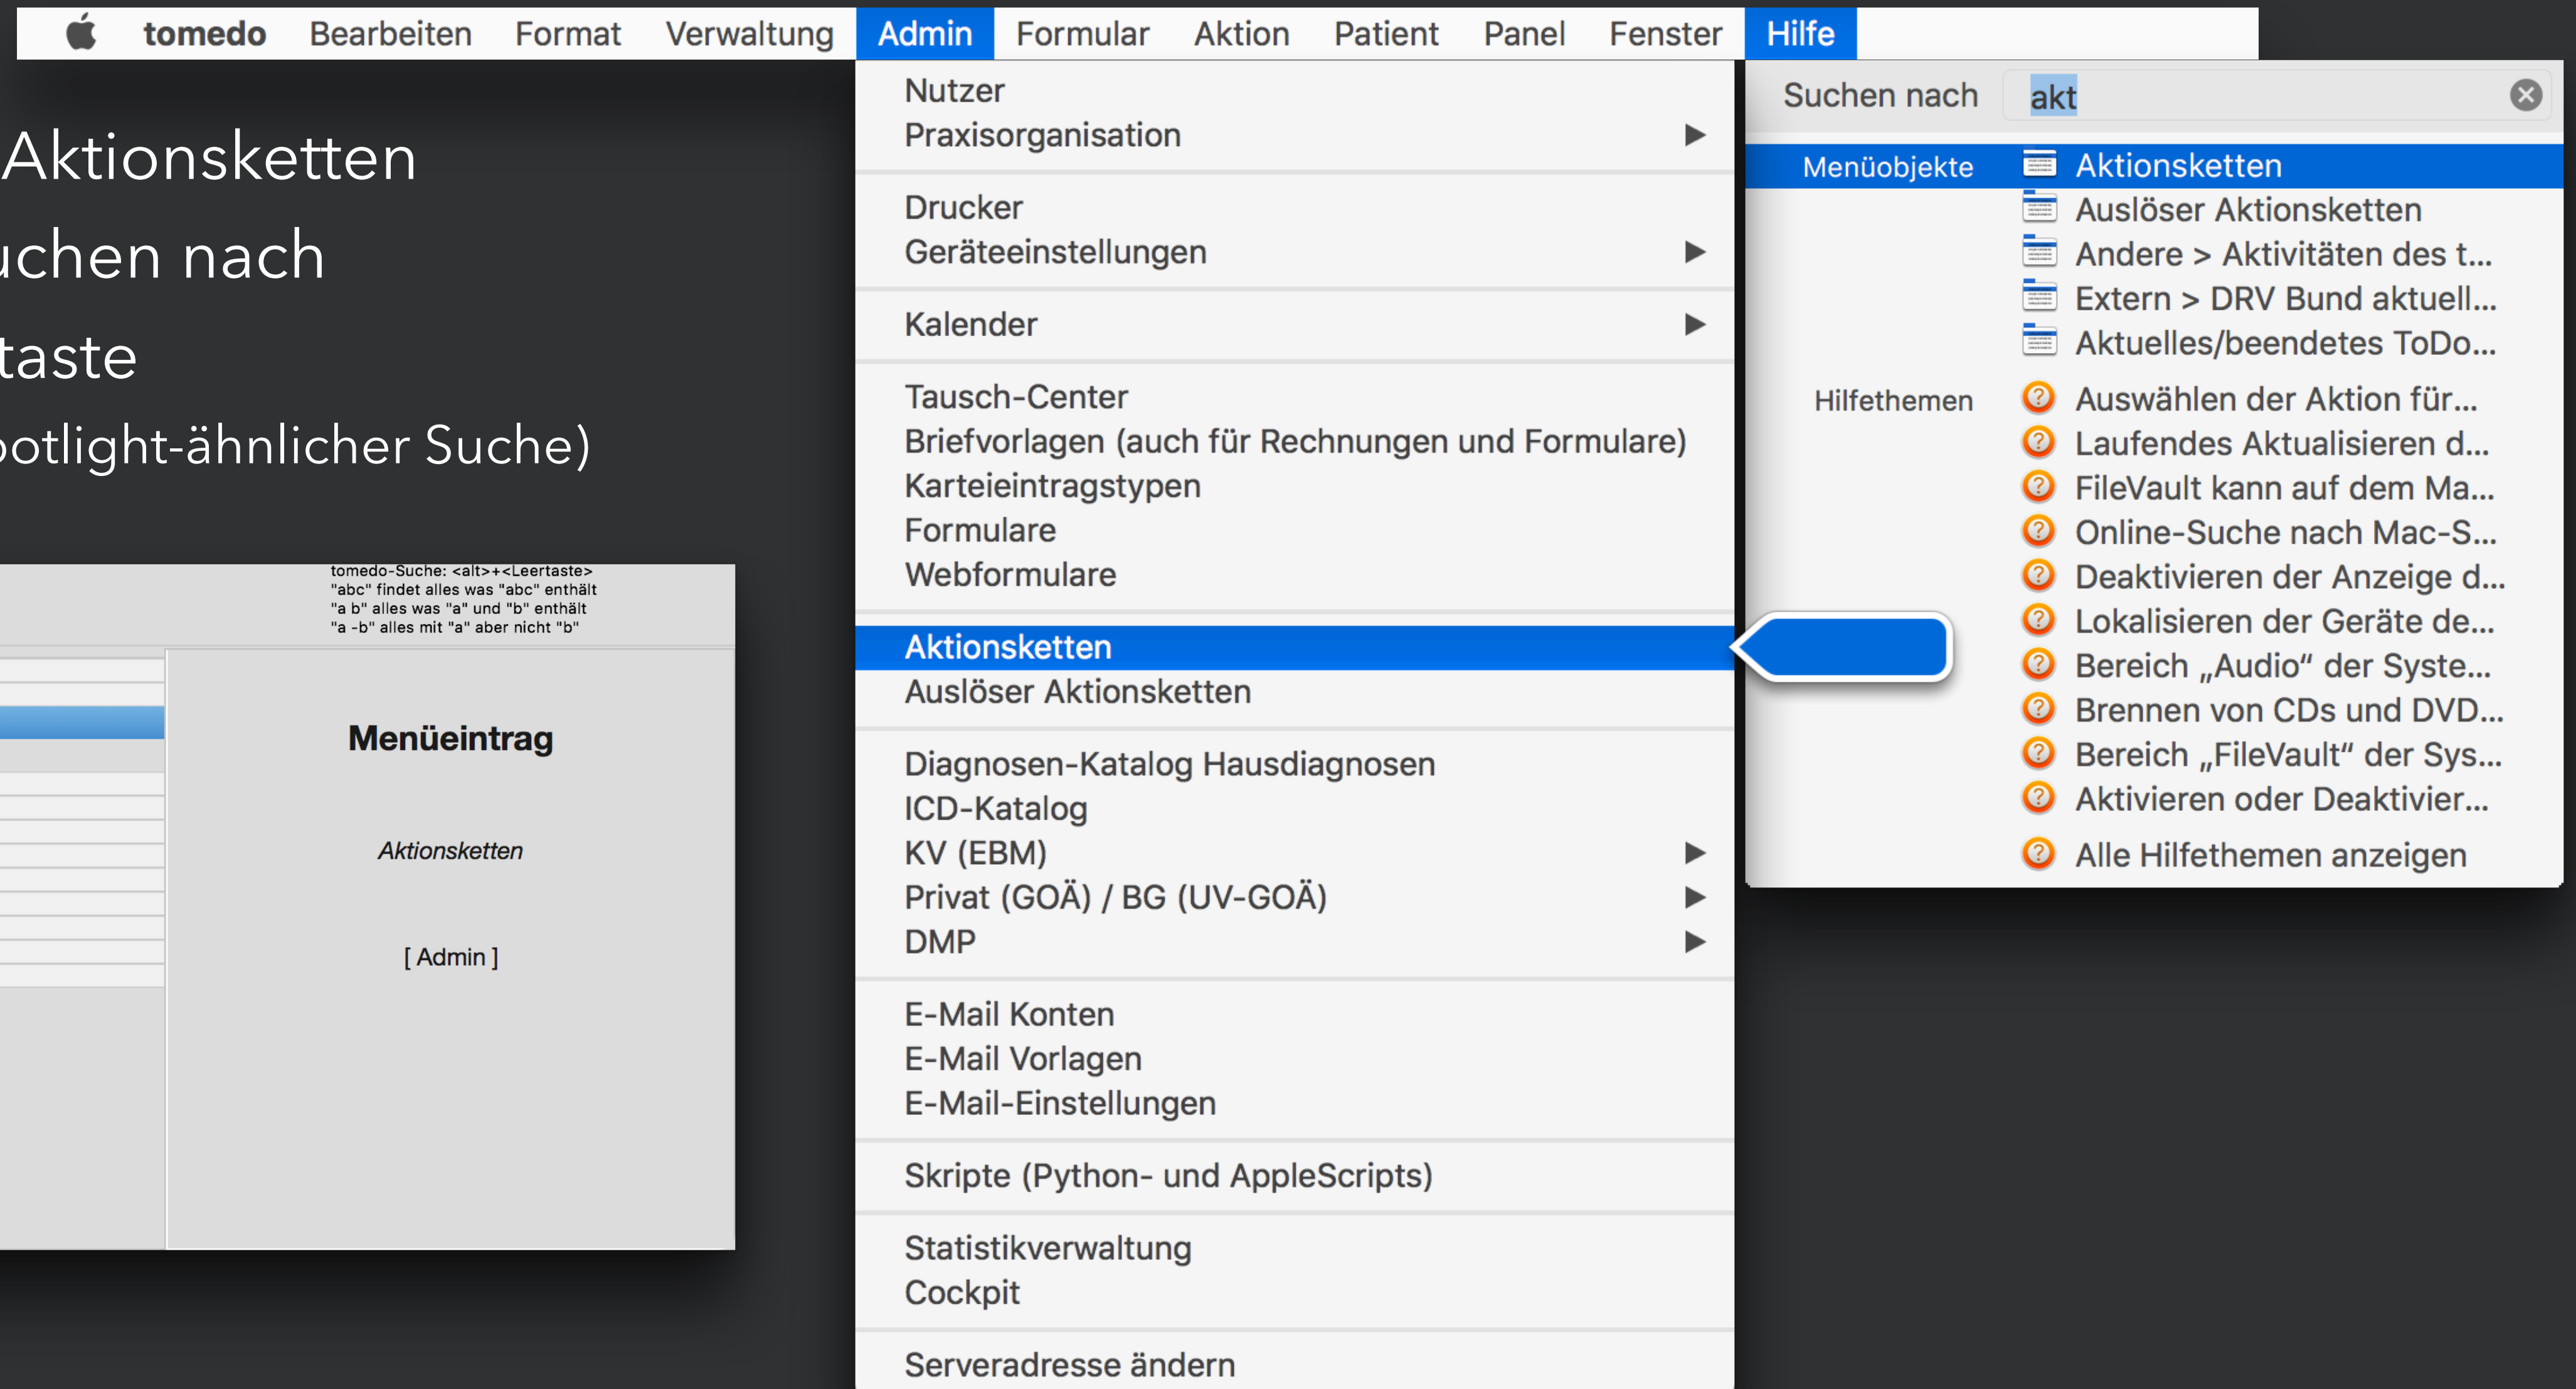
tomedo Bearbeiten Format Verwaltung Admin Formular Aktion Patient Panel Fenster Hilfe

Aktionsketten
uchen nach
taste
potlight-ähnlicher Suche)

tomedo-Suche: <alt>+<Leertaste>
"abc" findet alles was "abc" enthält
"a b" alles was "a" und "b" enthält
"a -b" alles mit "a" aber nicht "b"

Menüeintrag

Aktionsketten

[ Admin ]

Nutzer
Praxisorganisation

Drucker
Geräteeinstellungen

Kalender

Tausch-Center
Briefvorlagen (auch für Rechnungen und Formulare)
Karteieintragstypen
Formulare
Webformulare

Aktionsketten
Auslöser Aktionsketten

Diagnosen-Katalog Hausdiagnosen
ICD-Katalog
KV (EBM)
Privat (GOÄ) / BG (UV-GOÄ)
DMP

E-Mail Konten
E-Mail Vorlagen
E-Mail-Einstellungen

Skripte (Python- und AppleScripts)

Statistikverwaltung
Cockpit

Serveradresse ändern

Suchen nach akt

Menüobjekte
Aktionsketten
Auslöser Aktionsketten
Andere > Aktivitäten des t...
Extern > DRV Bund aktuell...
Aktuelles/beendetes ToDo...

Hilfethemen
Auswählen der Aktion für...
Laufendes Aktualisieren d...
FileVault kann auf dem Ma...
Online-Suche nach Mac-S...
Deaktivieren der Anzeige d...
Lokalisieren der Geräte de...
Bereich „Audio“ der Syste...
Brennen von CDs und DVD...
Bereich „FileVault“ der Sys...
Aktivieren oder Deaktivier...
Alle Hilfethemen anzeigen